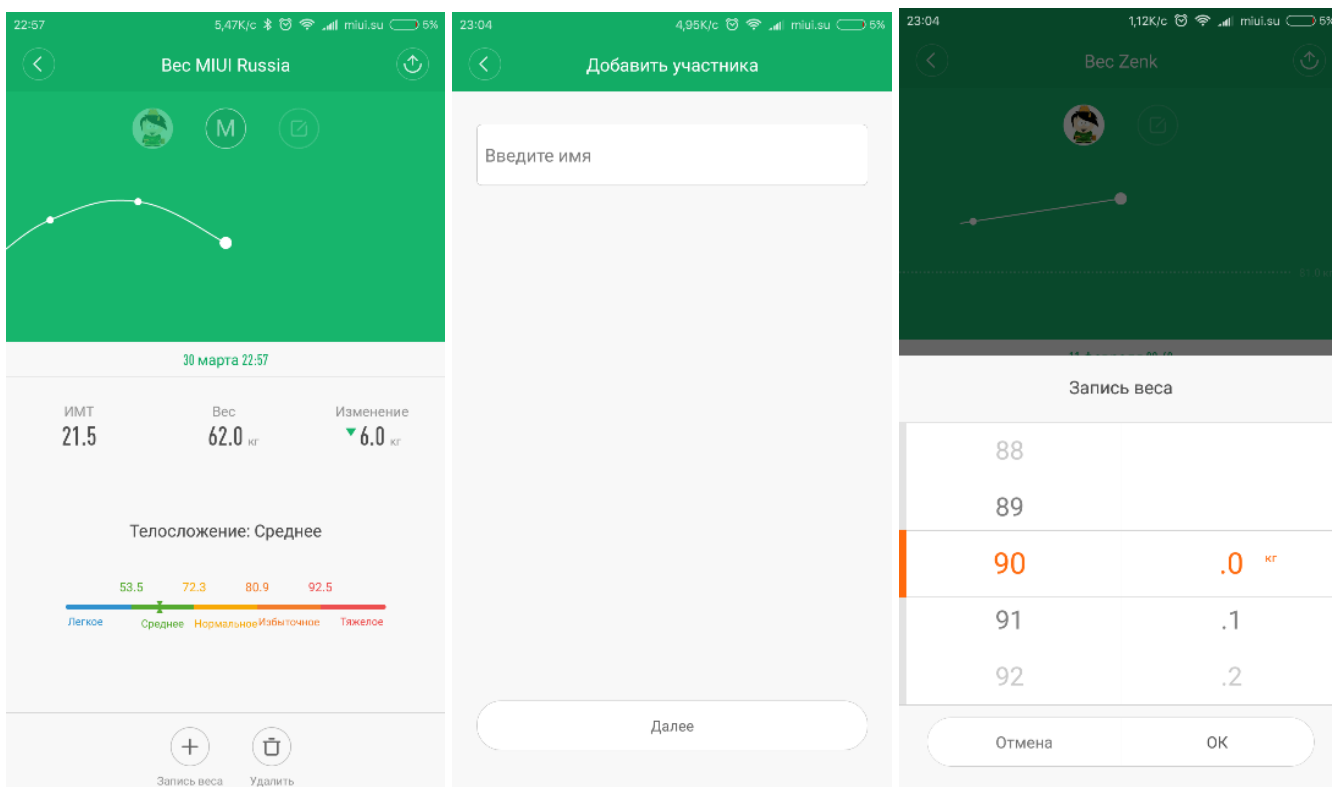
22:57 5,47K/c miui.su 5%

Вес MIUI Russia

M

30 марта 22:57

ИМТ
21.5

Вес
62.0 кг

Изменение
6.0 кг

Телосложение: Среднее

53.5 72.3 80.9 92.5

Легкое Среднее Нормальное Избыточное Тяжелое

Запись веса Удалить

23:04 4,95K/c miui.su 5%

Добавить участника

Введите имя

Далее

23:04 1,12K/c miui.su 5%

Вес Zenk

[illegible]

Запись веса

88
89
90 .0 кг
91 .1
92 .2

Отмена OK